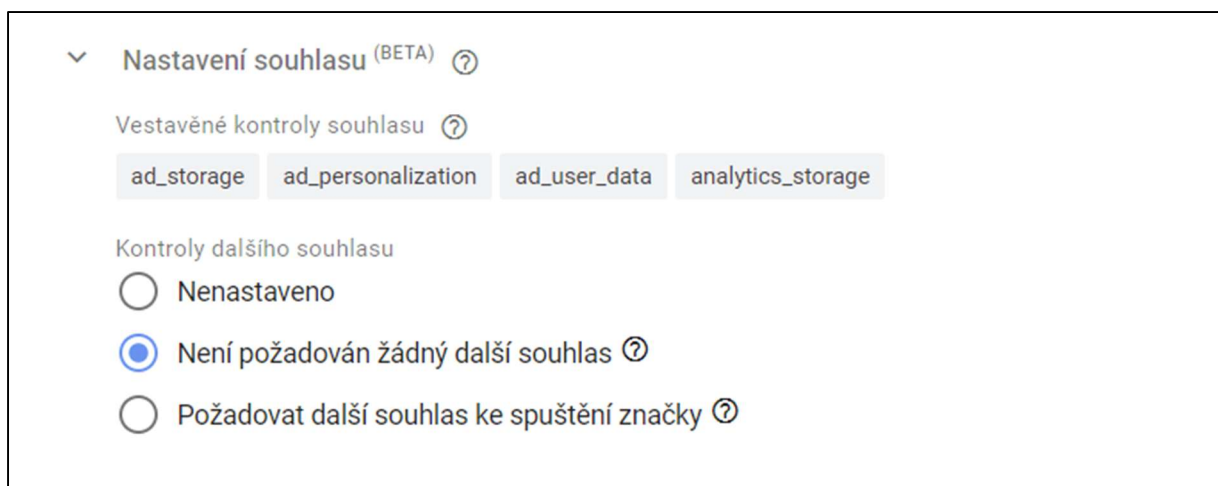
Nastavení souhlasu $^{(BETA)}$

Vestavěné kontroly souhlasu

ad_storage ad_personalization ad_user_data analytics_storage

Kontroly dalšího souhlasu

Nenastaveno

Není požadován žádný další souhlas

Požadovat další souhlas ke spuštění značky